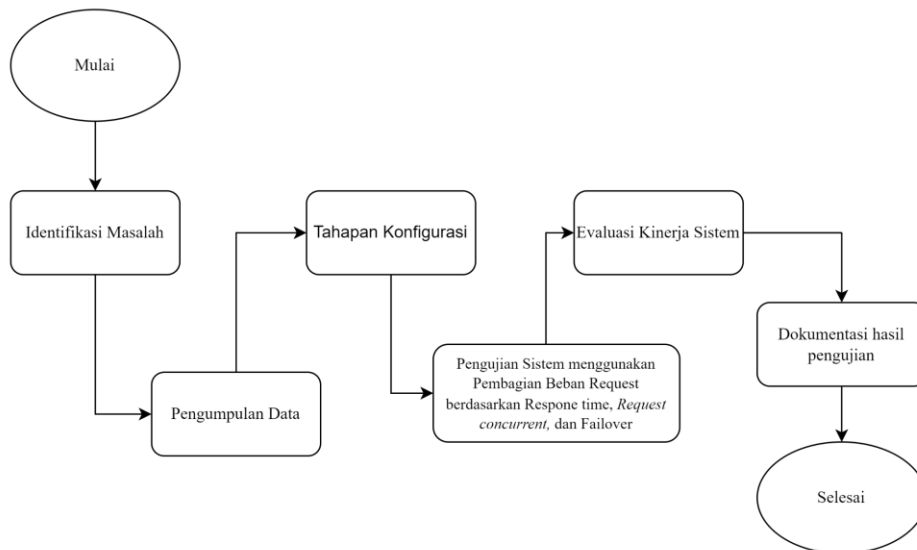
Mulai

Identifikasi Masalah

Pengumpulan Data

Tahapan Konfigurasi

Pengujian Sistem menggunakan Pembagian Beban Request berdasarkan Respone time, *Request concurrent,* dan Failover

Evaluasi Kinerja Sistem

Dokumentasi hasil pengujian

Selesai